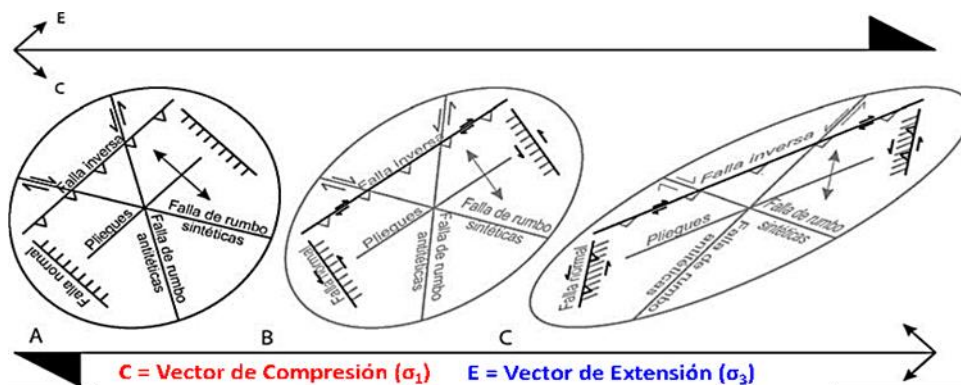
E

C

Falla inversa
Pliegues
Falla de rumbo sintéticas
Falla de rumbo antitéticas
Falla normal

Falla inversa
Pliegues
Falla de rumbo sintéticas
Falla de rumbo antitéticas
Falla normal

Falla inversa
Pliegues
Falla de rumbo sintéticas
Falla de rumbo antitéticas
Falla normal

A
B
C

C = Vector de Compresión ($\sigma_1$)
E = Vector de Extensión ($\sigma_3$)